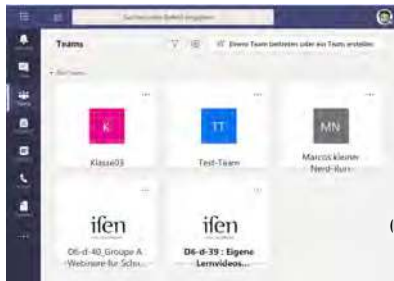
Suchen oder Befehl eingeben

Teams

Einem Team beitreten oder ein Team erstellen

Ihre Teams

K

Klasse03

TT

Test-Team

MN

Marcos kleiner Nerd-Kurs

ifen

D6-d-40_Groupe A Webinare für Schu...

ifen

D6-d-39 : Eigene Lernvideos...

(